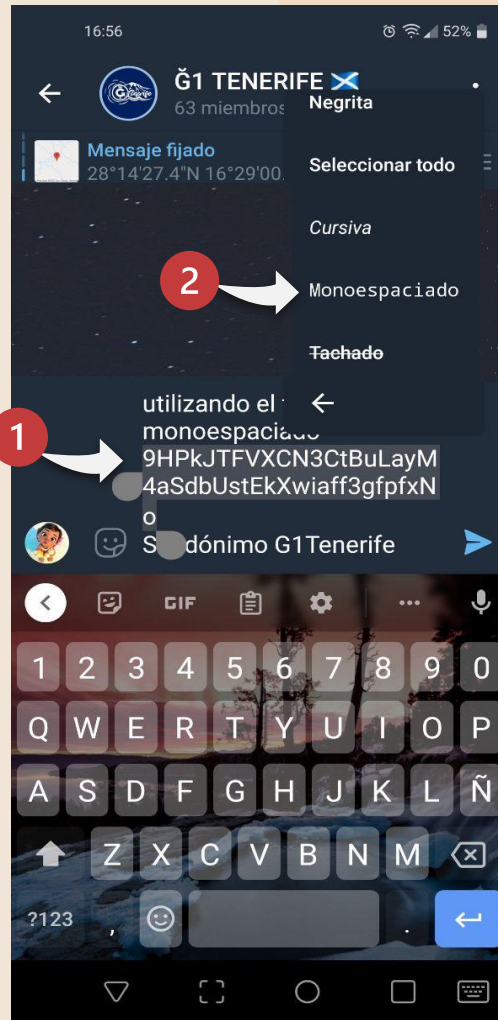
16:56
52%
Ğ1 TENERIFE
63 miembros
Mensaje fijado
28°14'27.4"N 16°29'00.
Negrita
Seleccionar todo
Cursiva
2
Monoespaciado
Tachado
1
utilizando el
monoespaciado
9HPkJTFVXCN3CtBuLayM4aSdbUstEkXwiaff3gfpfxNo
S dónimo G1Tenerife
GIF
1 2 3 4 5 6 7 8 9 0
Q W E R T Y U I O P
A S D F G H J K L Ñ
Z X C V B N M
?123
,
.